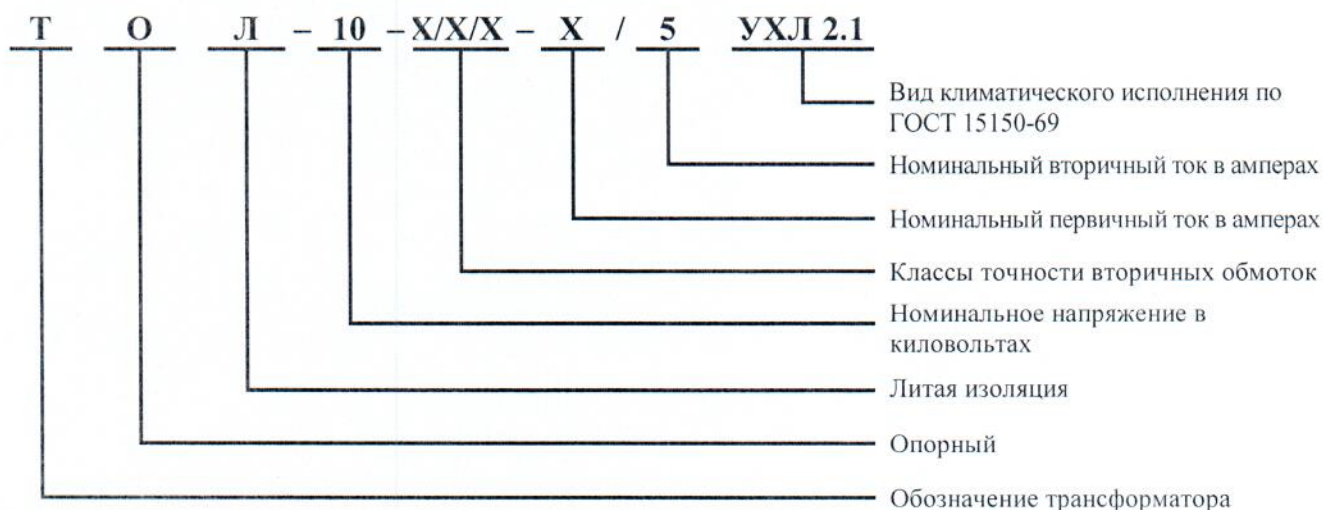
Т О Л – 10 – Х/Х/Х – Х / 5 УХЛ 2.1

Вид климатического исполнения по ГОСТ 15150-69

Номинальный вторичный ток в амперах

Номинальный первичный ток в амперах

Классы точности вторичных обмоток

Номинальное напряжение в киловольтах

Литая изоляция

Опорный

Обозначение трансформатора